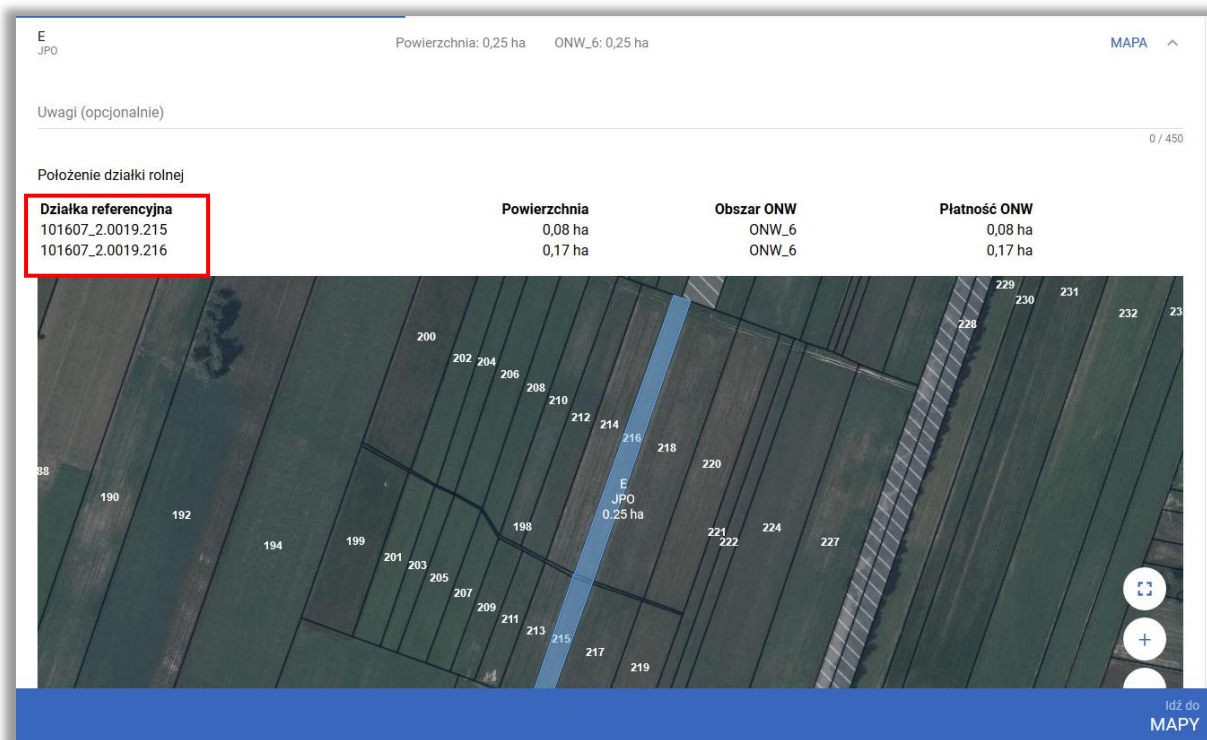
E
JPO

Powierzchnia: 0,25 ha ONW_6: 0,25 ha

MAPA ^

Uwagi (opcjonalnie)

0 / 450

Położenie działki rolnej

| Działka referencyjna | Powierzchnia | Obszar ONW | Płatność ONW |
|---|---|---|---|
| 101607_2.0019.215 | 0,08 ha | ONW_6 | 0,08 ha |
| 101607_2.0019.216 | 0,17 ha | ONW_6 | 0,17 ha |

229 230 231 232 23 228 200 202 204 206 208 210 212 214 216 218 220 88 190 192 194 199 201 203 205 207 209 211 213 215 217 219 198 221 222 224 227

E
JPO
0.25 ha

+

Idź do
MAPY